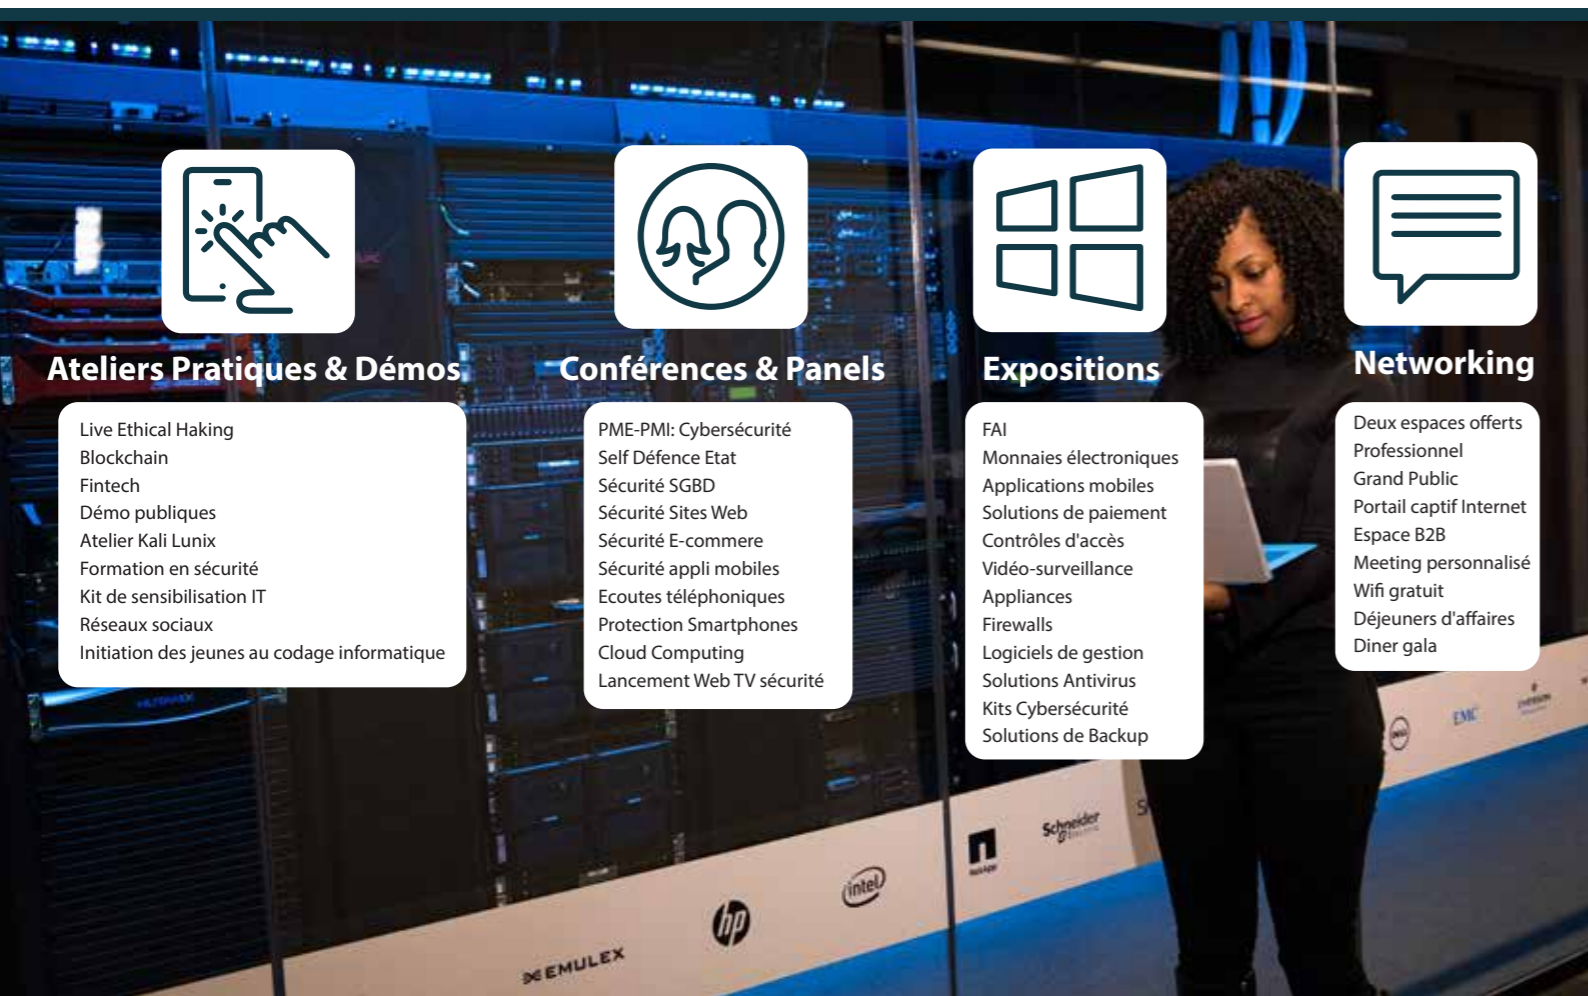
Ateliers Pratiques & Démos

Live Ethical Haking
Blockchain
Fintech
Démo publiques
Atelier Kali Lunix
Formation en sécurité
Kit de sensibilisation IT
Réseaux sociaux
Initiation des jeunes au codage informatique

Conférences & Panels

PME-PMI: Cybersécurité
Self Défence Etat
Sécurité SGBD
Sécurité Sites Web
Sécurité E-commere
Sécurité appli mobiles
Ecoutes téléphoniques
Protection Smartphones
Cloud Computing
Lancement Web TV sécurité

Expositions

FAI
Monnaies électroniques
Applications mobiles
Solutions de paiement
Contrôles d'accès
Vidéo-surveillance
Appliances
Firewalls
Logiciels de gestion
Solutions Antivirus
Kits Cybersécurité
Solutions de Backup

Networking

Deux espaces offerts
Professionnel
Grand Public
Portail captif Internet
Espace B2B
Meeting personnalisé
Wifi gratuit
Déjeuners d'affaires
Diner gala

EMULEX
hp
intel
NetApp
Schneider
EMC